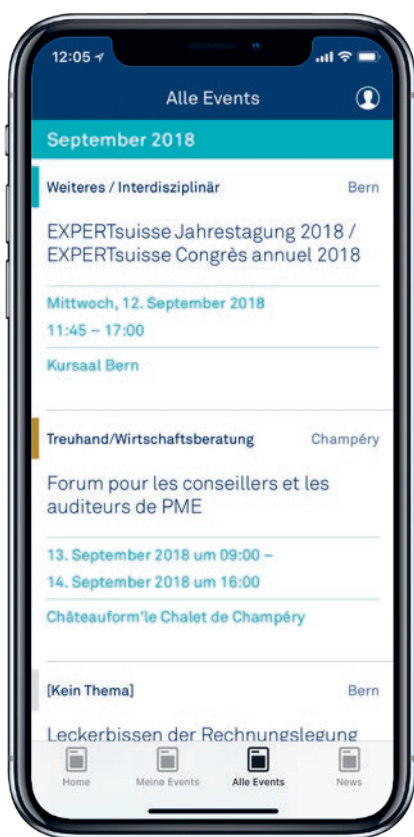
12:05

Alle Events

September 2018

Weiteres / Interdisziplinär
Bern

EXPERTsuisse Jahrestagung 2018 / EXPERTsuisse Congrès annuel 2018

Mittwoch, 12. September 2018
11:45 – 17:00

Kursaal Bern

Treuhand/Wirtschaftsberatung
Champéry

Forum pour les conseillers et les auditeurs de PME

13. September 2018 um 09:00 –
14. September 2018 um 16:00

Châteauform'le Chalet de Champéry

[Kein Thema]
Bern

Leckerbissen der Rechnungslegung

Home
Meine Events
Alle Events
News